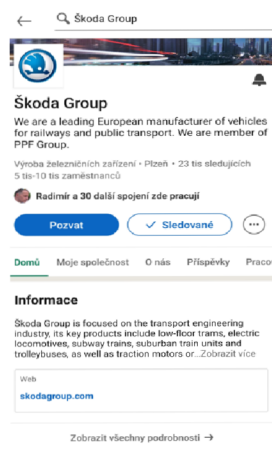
Škoda Group

Škoda Group

We are a leading European manufacturer of vehicles for railways and public transport. We are member of PPF Group.

Výroba železničních zařízení · Plzeň · 23 tis sledujících
5 tis-10 tis zaměstnanců

Radimír a 30 další spojení zde pracují

Pozvat

Sledované

Domů Moje společnost O nás Příspěvky Praco

Informace

Škoda Group is focused on the transport engineering industry, its key products include low-floor trams, electric locomotives, subway trains, suburban train units and trolleybuses, as well as traction motors or...Zobrazit více

Web
skodagroup.com

Zobrazit všechny podrobnosti →